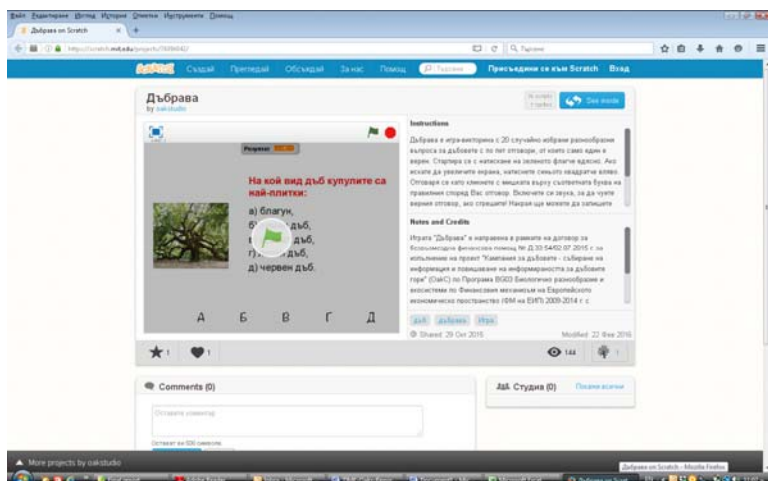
Файл Редактиране Изглед История Отметки Инструменти Помощ

Дъбрава on Scratch

https://scratch.mit.edu/projects/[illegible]

Търсене

Създай Прегледай Обсъждай За нас Помощ Търсене Присъедини се към Scratch Вход

Дъбрава
by oakstudio

See inside

Резултат

На кой вид дъб купулите са най-плитки:

а) благун,
б) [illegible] дъб,
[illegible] дъб,
г) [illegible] дъб,
д) червен дъб.

А Б В Г Д

Instructions

Дъбрава е игра-викторина с 20 случайно избрани разнообразни въпроса за дъбовете с по пет отговори, от които само един е верен. Стартира се с натискане на зеленото флагче вдясно. Ако искате да увеличите екрана, натиснете синьото квадратче вляво. Отговаря се като кликнете с мишката върху съответната буква на правилния според Вас отговор. Включете си звука, за да чуете верния отговор, ако сгрешите! Накрая ще можете да запишете

Notes and Credits

Играта "Дъбрава" е направена в рамките на договор за безвъзмездна финансова помощ № Д-33-54/02.07.2015 г. за изпълнение на проект "Кампания за дъбовете - събиране на информация и повишаване на информираността за дъбовите гори" (OakC) по Програма BG03 Биологично разнообразие и екосистеми по Финансовия механизъм на Европейското икономическо пространство (ФМ на ЕИП) 2009-2014 г. с

дъб дъбрава Игра

Shared: 29 Oct 2015 Modified: 22 Фев 2016

1 1 144 1

Comments (0)

Оставете коментар

Остават ви 500 символа

Студиа (0) Покажи всички

More projects by oakstudio

Дъбрава on Scratch - Mozilla Firefox